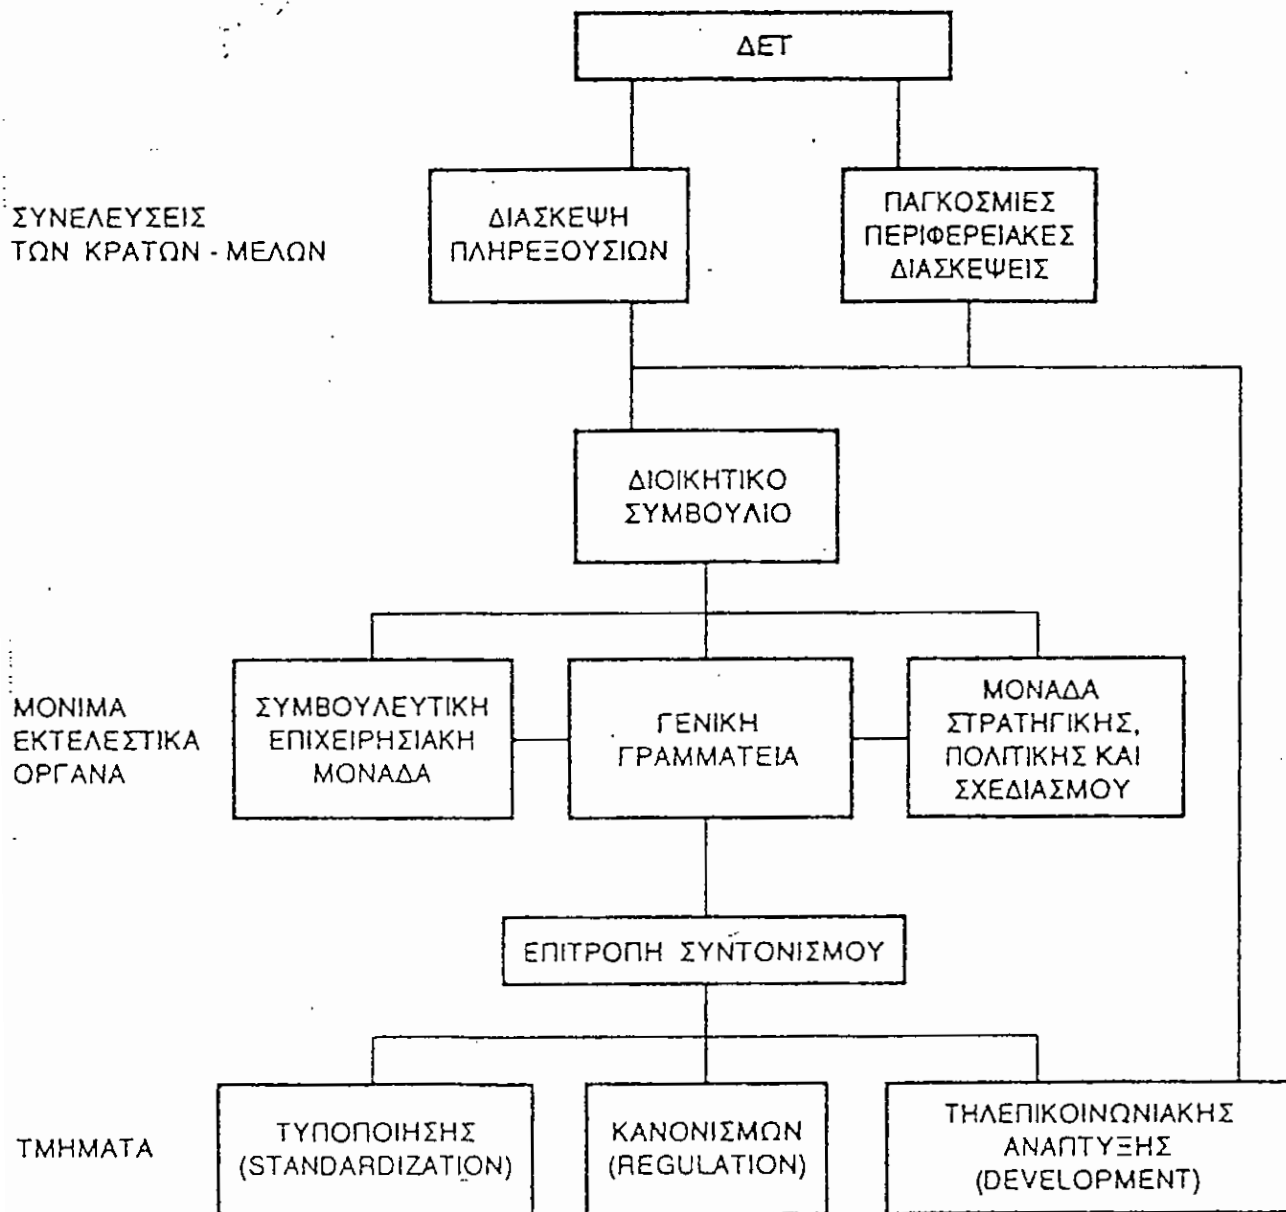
ΔΕΤ

ΣΥΝΕΛΕΥΣΕΙΣ ΤΩΝ ΚΡΑΤΩΝ - ΜΕΛΩΝ

ΔΙΑΣΚΕΨΗ ΠΛΗΡΕΞΟΥΣΙΩΝ

ΠΑΓΚΟΣΜΙΕΣ ΠΕΡΙΦΕΡΕΙΑΚΕΣ ΔΙΑΣΚΕΨΕΙΣ

ΔΙΟΙΚΗΤΙΚΟ ΣΥΜΒΟΥΛΙΟ

ΜΟΝΙΜΑ ΕΚΤΕΛΕΣΤΙΚΑ ΟΡΓΑΝΑ

ΣΥΜΒΟΥΛΕΥΤΙΚΗ ΕΠΙΧΕΙΡΗΣΙΑΚΗ ΜΟΝΑΔΑ

ΓΕΝΙΚΗ ΓΡΑΜΜΑΤΕΙΑ

ΜΟΝΑΔΑ ΣΤΡΑΤΗΓΙΚΗΣ, ΠΟΛΙΤΙΚΗΣ ΚΑΙ ΣΧΕΔΙΑΣΜΟΥ

ΕΠΙΤΡΟΠΗ ΣΥΝΤΟΝΙΣΜΟΥ

ΤΜΗΜΑΤΑ

ΤΥΠΟΠΟΙΗΣΗΣ (STANDARDIZATION)

ΚΑΝΟΝΙΣΜΩΝ (REGULATION)

ΤΗΛΕΠΙΚΟΙΝΩΝΙΑΚΗΣ ΑΝΑΠΤΥΞΗΣ (DEVELOPMENT)